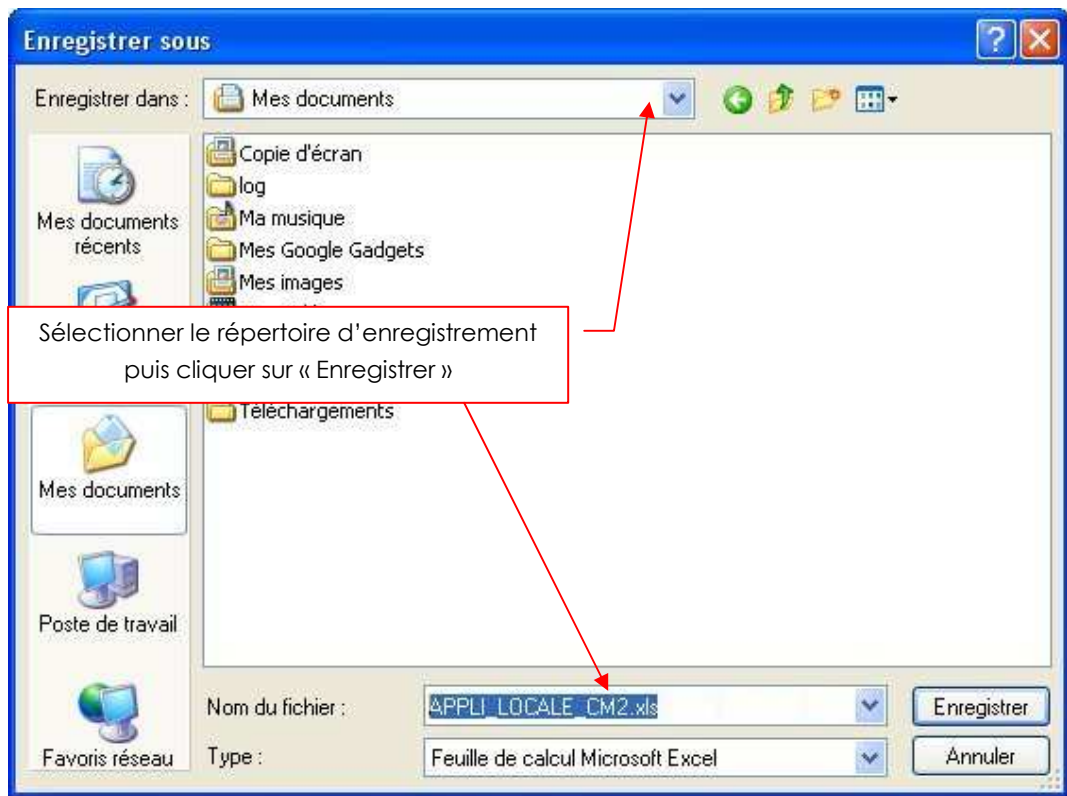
Enregistrer sous

Enregistrer dans : Mes documents

Mes documents récents

Mes documents

Poste de travail

Favoris réseau

Copie d'écran
log
Ma musique
Mes Google Gadgets
Mes images
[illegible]
Téléchargements

Sélectionner le répertoire d'enregistrement puis cliquer sur « Enregistrer »

Nom du fichier : APPLI_LOCALE_CM2.xls

Type : Feuille de calcul Microsoft Excel

Enregistrer

Annuler